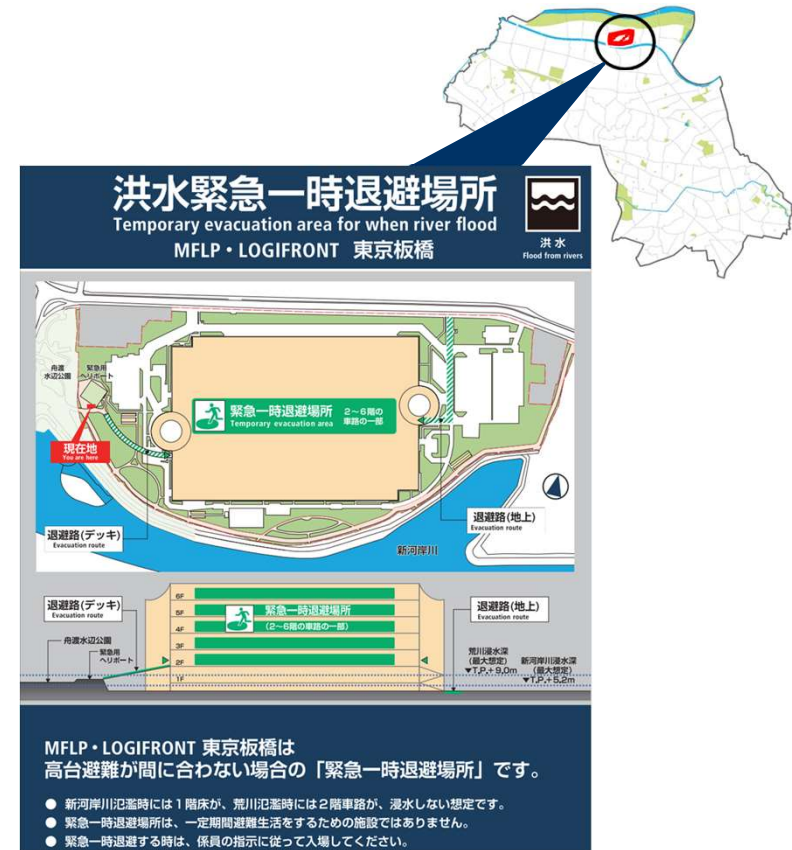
洪水緊急一時退避場所
Temporary evacuation area for when river flood
MFLP・LOGIFRONT 東京板橋

洪水
Flood from rivers

舟渡水辺公園
緊急用ヘリポート
現在地
You are here
緊急一時退避場所
Temporary evacuation area
2～6階の車路の一部
退避路（デッキ）
Evacuation route
退避路（地上）
Evacuation route
新河岸川

6F
5F
4F
3F
2F
1F
退避路（デッキ）
Evacuation route
緊急一時退避場所
（2～6階の車路の一部）
退避路（地上）
Evacuation route
舟渡水辺公園
緊急用ヘリポート
荒川浸水深（最大想定）
▼T.P.+9.0m
新河岸川浸水深（最大想定）
▼T.P.+5.2m

MFLP・LOGIFRONT 東京板橋は
高台避難が間に合わない場合の「緊急一時退避場所」です。

● 新河岸川氾濫時には１階床が、荒川氾濫時には２階車路が、浸水しない想定です。
● 緊急一時退避場所は、一定期間避難生活をするための施設ではありません。
● 緊急一時退避する時は、係員の指示に従って入場してください。